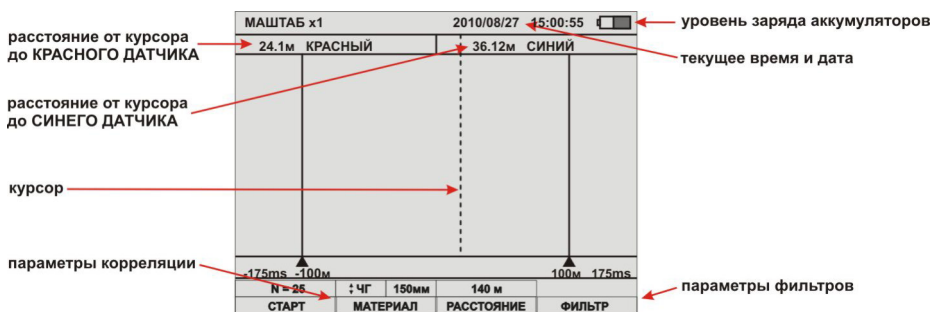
МАШТАБ x1

2010/08/27 15:00:55

уровень заряда аккумуляторов

расстояние от курсора до КРАСНОГО ДАТЧИКА

24.1м КРАСНЫЙ

36.12м СИНИЙ

текущее время и дата

расстояние от курсора до СИНЕГО ДАТЧИКА

курсор

параметры корреляции

-175ms -100м

100м 175ms

N = 25

ЧГ

150мм

140 м

параметры фильтров

СТАРТ

МАТЕРИАЛ

РАССТОЯНИЕ

ФИЛЬТР